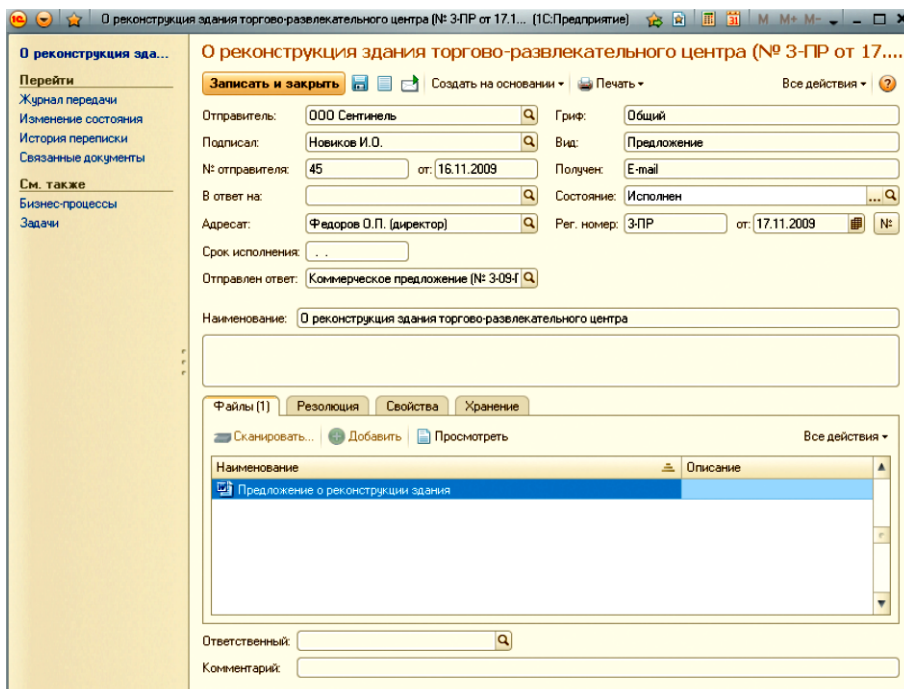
О реконструкция здания торгово-развлекательного центра (№ 3-ПР от 17.1... (1С:Предприятие) M M+ M-

О реконструкция зда...

Перейти
Журнал передачи
Изменение состояния
История переписки
Связанные документы

См. также
Бизнес-процессы
Задачи

О реконструкция здания торгово-развлекательного центра (№ 3-ПР от 17....

Записать и закрыть | Создать на основании | Печать | Все действия | ?

Отправитель: ООО Сентинель
Гриф: Общий
Подписал: Новиков И.О.
Вид: Предложение
№ отправителя: 45 от: 16.11.2009
Получен: E-mail
В ответ на:
Состояние: Исполнен
Адресат: Федоров О.П. (директор)
Рег. номер: 3-ПР от: 17.11.2009 №
Срок исполнения: . .
Отправлен ответ: Коммерческое предложение (№ 3-09-

Наименование: О реконструкция здания торгово-развлекательного центра

Файлы (1) | Резолюция | Свойства | Хранение

Сканировать... | Добавить | Просмотреть | Все действия

| Наименование | Описание |
|---|---|
| Предложение о реконструкции здания | |

Ответственный:
Комментарий: